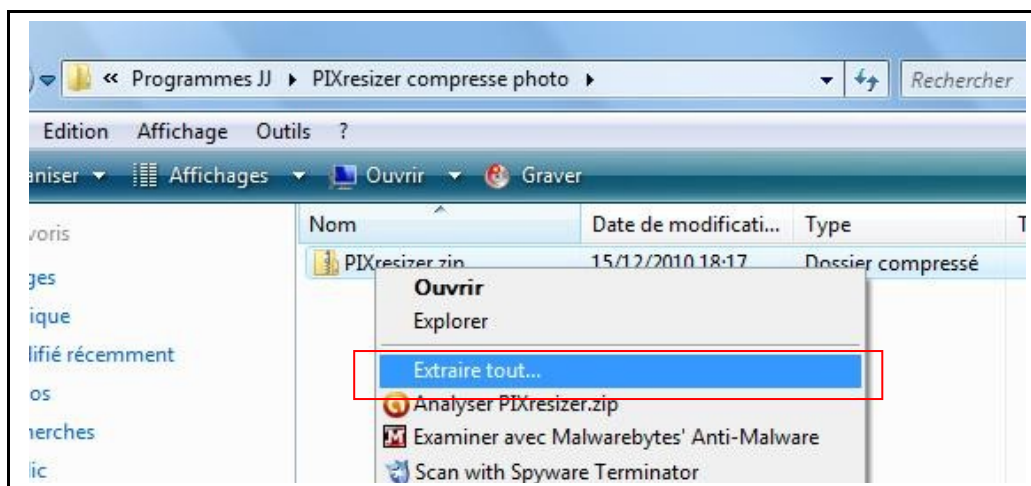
« Programmes JJ ▸ PIXresizer compresse photo ▸

Rechercher

Edition Affichage Outils ?

aniser ▾ Affichages ▾ Ouvrir ▾ Graver

voris
ges
ique
lifié récemment
os
herches
lic

| Nom | Date de modificati... | Type | T |
|---|---|---|---|
| PIXresizer.zip | 15/12/2010 18:17 | Dossier compressé | |

Ouvrir
Explorer
Extraire tout...
Analyser PIXresizer.zip
Examiner avec Malwarebytes' Anti-Malware
Scan with Spyware Terminator